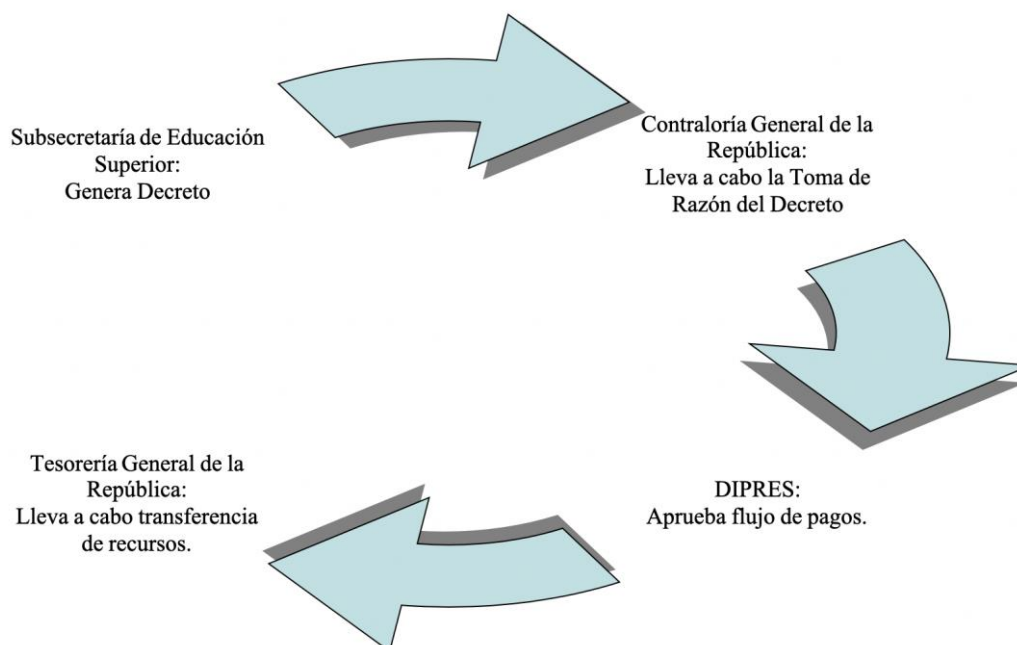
Subsecretaría de Educación Superior:
Genera Decreto

Contraloría General de la República:
Lleva a cabo la Toma de Razón del Decreto

DIPRES:
Aprueba flujo de pagos.

Tesorería General de la República:
Lleva a cabo transferencia de recursos.